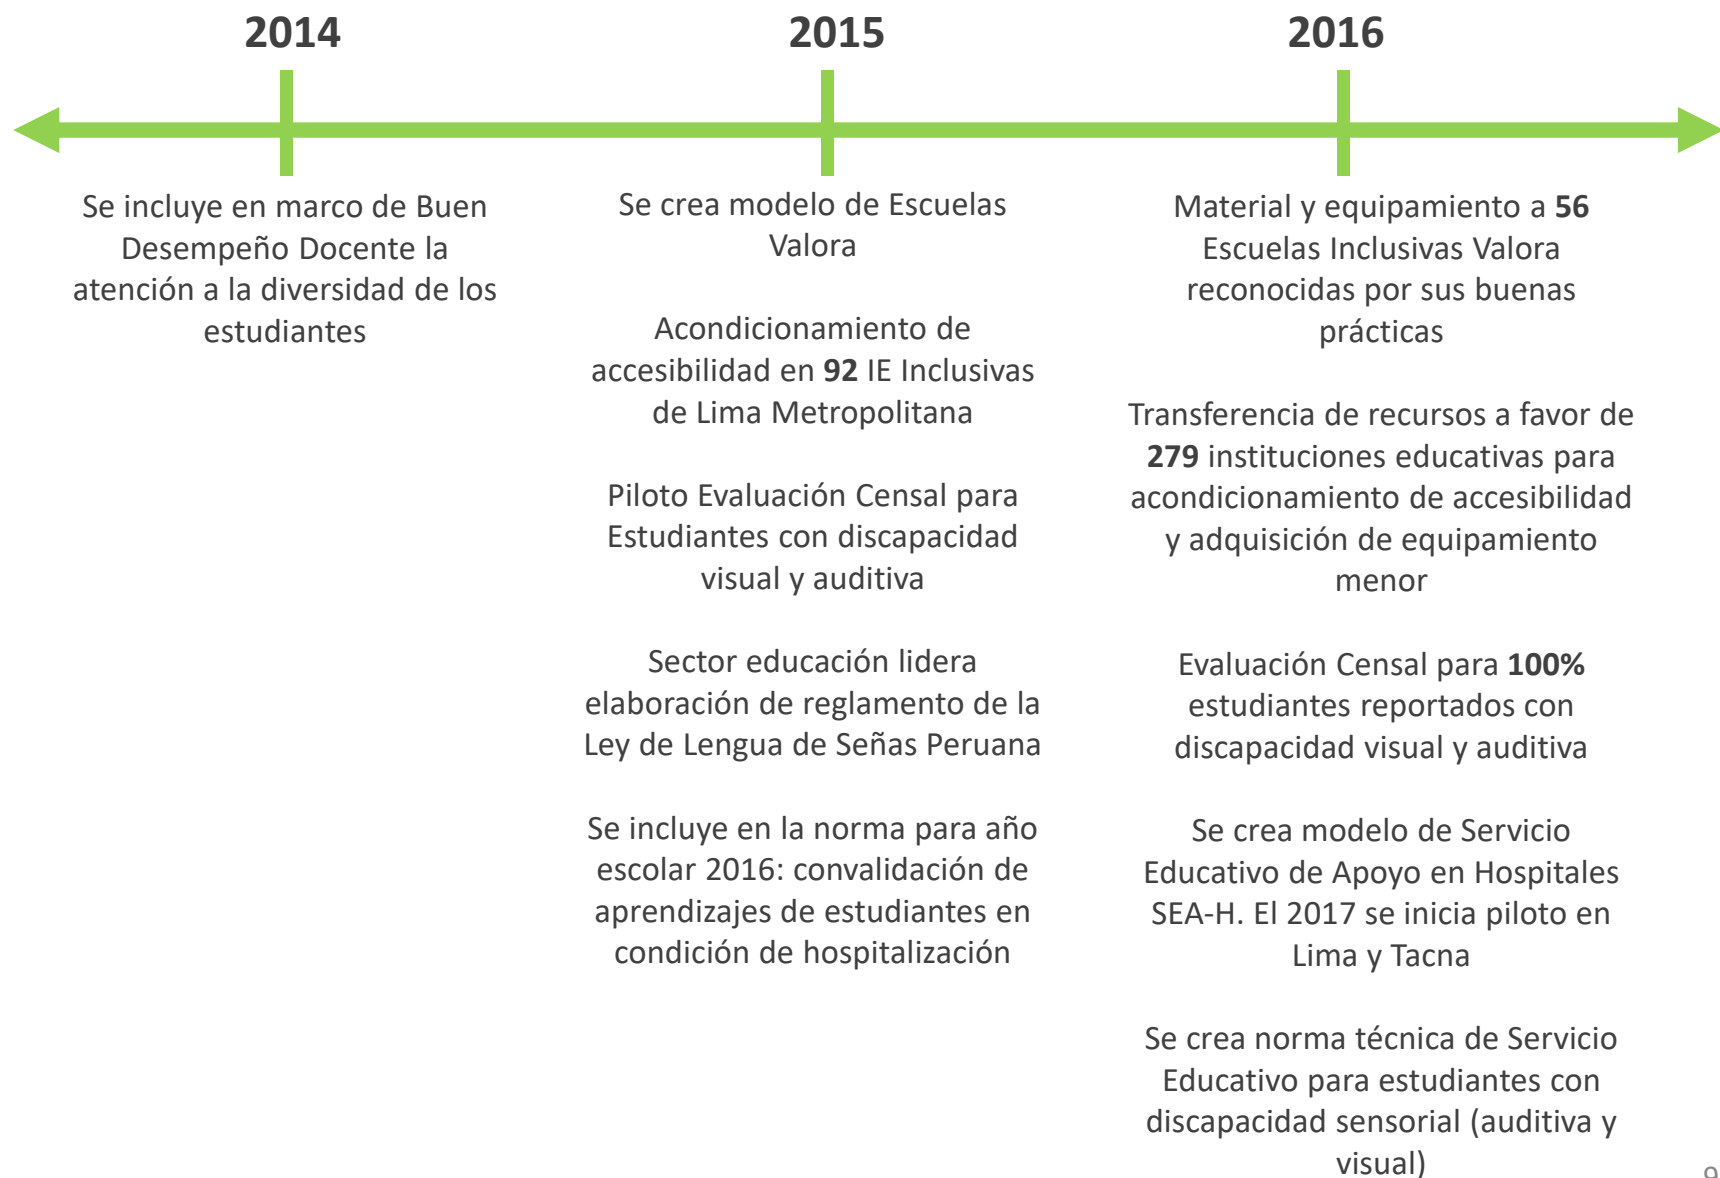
2014

Se incluye en marco de Buen Desempeño Docente la atención a la diversidad de los estudiantes

2015

Se crea modelo de Escuelas Valora

Acondicionamiento de accesibilidad en **92** IE Inclusivas de Lima Metropolitana

Piloto Evaluación Censal para Estudiantes con discapacidad visual y auditiva

Sector educación lidera elaboración de reglamento de la Ley de Lengua de Señas Peruana

Se incluye en la norma para año escolar 2016: convalidación de aprendizajes de estudiantes en condición de hospitalización

2016

Material y equipamiento a **56** Escuelas Inclusivas Valora reconocidas por sus buenas prácticas

Transferencia de recursos a favor de **279** instituciones educativas para acondicionamiento de accesibilidad y adquisición de equipamiento menor

Evaluación Censal para **100%** estudiantes reportados con discapacidad visual y auditiva

Se crea modelo de Servicio Educativo de Apoyo en Hospitales SEA-H. El 2017 se inicia piloto en Lima y Tacna

Se crea norma técnica de Servicio Educativo para estudiantes con discapacidad sensorial (auditiva y visual)

9